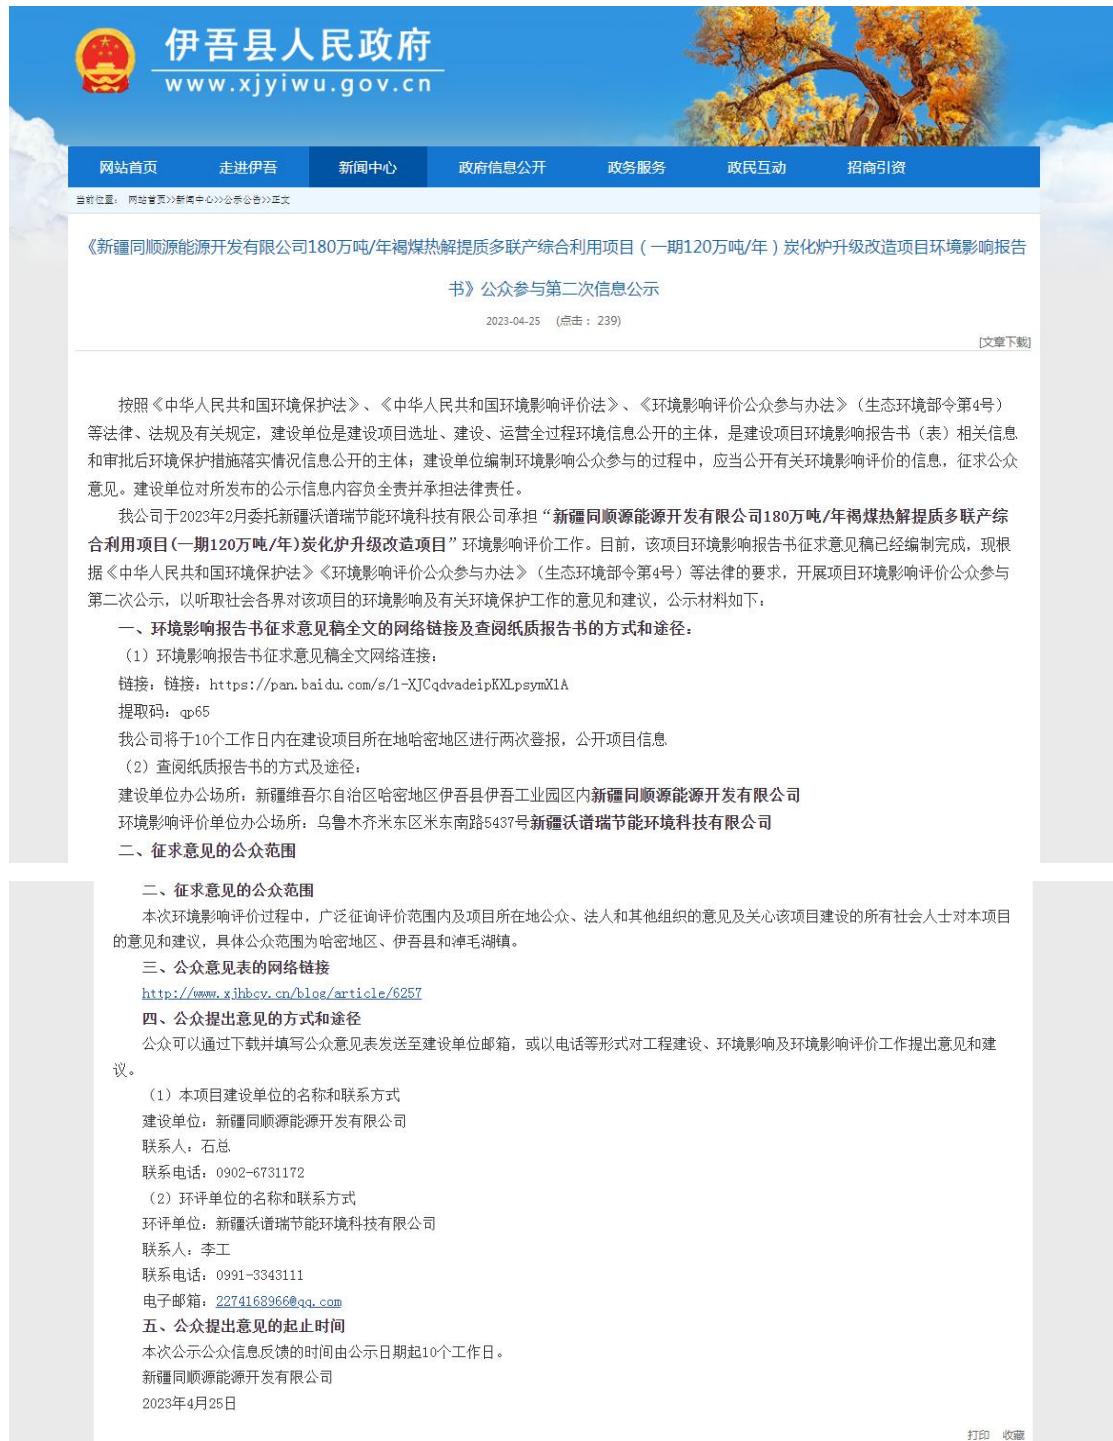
伊吾县人民政府
www.xjyiwu.gov.cn

网站首页 走进伊吾 新闻中心 政府信息公开 政务服务 政民互动 招商引资

当前位置： 网站首页>>新闻中心>>公示公告>>正文

《新疆同顺源能源开发有限公司180万吨/年褐煤热解提质多联产综合利用项目（一期120万吨/年）炭化炉升级改造项目环境影响报告书》公众参与第二次信息公示

2023-04-25 （点击：239）

[文章下载]

按照《中华人民共和国环境保护法》、《中华人民共和国环境影响评价法》、《环境影响评价公众参与办法》（生态环境部令第4号）等法律、法规及有关规定，建设单位是建设项目选址、建设、运营全过程环境信息公开的主体，是建设项目环境影响报告书（表）相关信息和审批后环境保护措施落实情况信息公开的主体；建设单位编制环境影响公众参与的过程中，应当公开有关环境影响评价的信息，征求公众意见。建设单位对所发布的公示信息内容负全责并承担法律责任。

我公司于2023年2月委托新疆沃谱瑞节能环境科技有限公司承担“新疆同顺源能源开发有限公司180万吨/年褐煤热解提质多联产综合利用项目(一期120万吨/年)炭化炉升级改造项目”环境影响评价工作。目前，该项目环境影响报告书征求意见稿已经编制完成，现根据《中华人民共和国环境保护法》《环境影响评价公众参与办法》（生态环境部令第4号）等法律的要求，开展项目环境影响评价公众参与第二次公示，以听取社会各界对该项目的环境影响及有关环境保护工作的意见和建议，公示材料如下：

一、环境影响报告书征求意见稿全文的网络链接及查阅纸质报告书的方式和途径：

（1）环境影响报告书征求意见稿全文网络连接：

链接：链接：https://pan.baidu.com/s/1-XJCqdvadeipKXLpsymX1A

提取码：qp65

我公司将于10个工作日内在建设项目所在地哈密地区进行两次登报，公开项目信息

（2）查阅纸质报告书的方式及途径：

建设单位办公场所：新疆维吾尔自治区哈密地区伊吾县伊吾工业园区内新疆同顺源能源开发有限公司

环境影响评价单位办公场所：乌鲁木齐米东区米东南路5437号新疆沃谱瑞节能环境科技有限公司

二、征求意见的公众范围

二、征求意见的公众范围

本次环境影响评价过程中，广泛征询评价范围内及项目所在地公众、法人和其他组织的意见及关心该项目建设的所有社会人士对本项目的意见和建议，具体公众范围为哈密地区、伊吾县和淖毛湖镇。

三、公众意见表的网络链接

http://www.xjhbcy.cn/blog/article/6257

四、公众提出意见的方式和途径

公众可以通过下载并填写公众意见表发送至建设单位邮箱，或以电话等形式对工程建设、环境影响及环境影响评价工作提出意见和建议。

（1）本项目建设单位的名称和联系方式

建设单位：新疆同顺源能源开发有限公司

联系人：石总

联系电话：0902-6731172

（2）环评单位的名称和联系方式

环评单位：新疆沃谱瑞节能环境科技有限公司

联系人：李工

联系电话：0991-3343111

电子邮箱：2274168966@qq.com

五、公众提出意见的起止时间

本次公示公众信息反馈的时间由公示日期起10个工作日。

新疆同顺源能源开发有限公司

2023年4月25日

打印 收藏